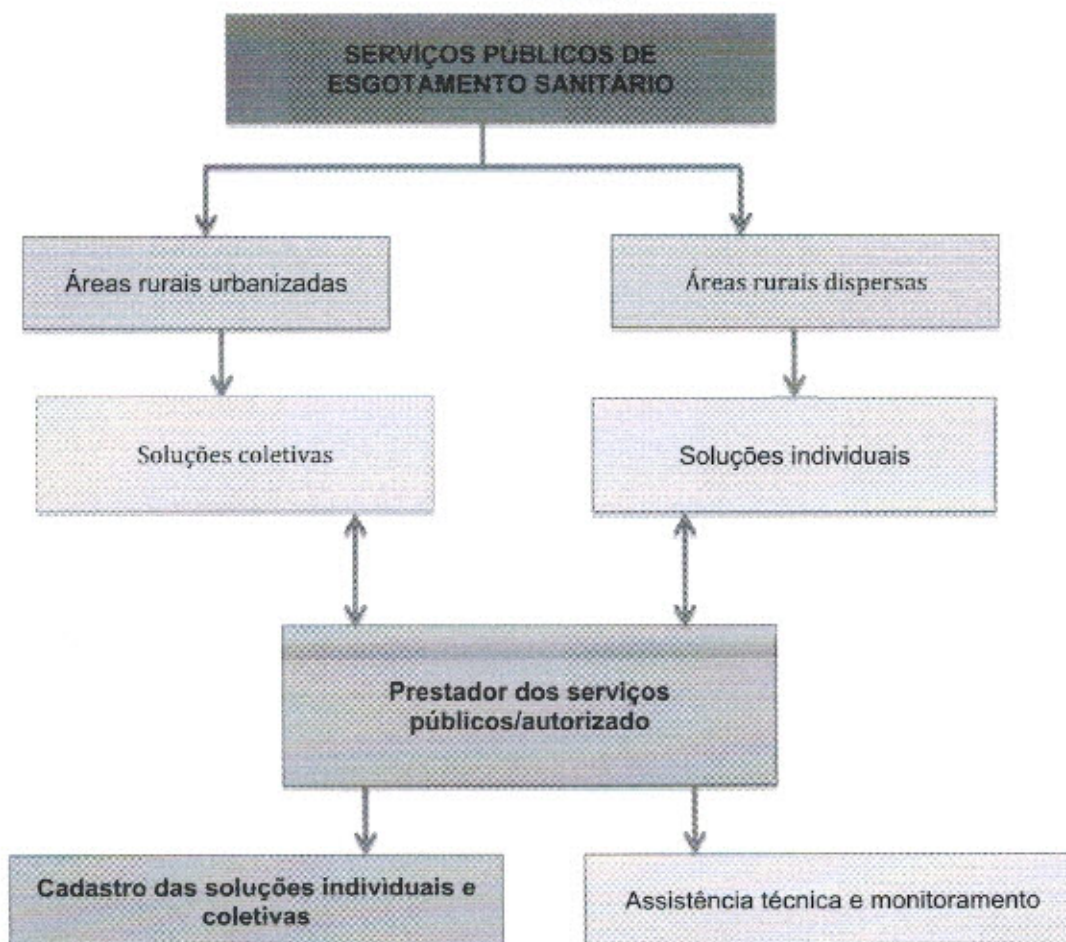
SERVIÇOS PÚBLICOS DE ESGOTAMENTO SANITÁRIO

Áreas rurais urbanizadas

Áreas rurais dispersas

Soluções coletivas

Soluções individuais

Prestador dos serviços públicos/autorizado

Cadastro das soluções individuais e coletivas

Assistência técnica e monitoramento